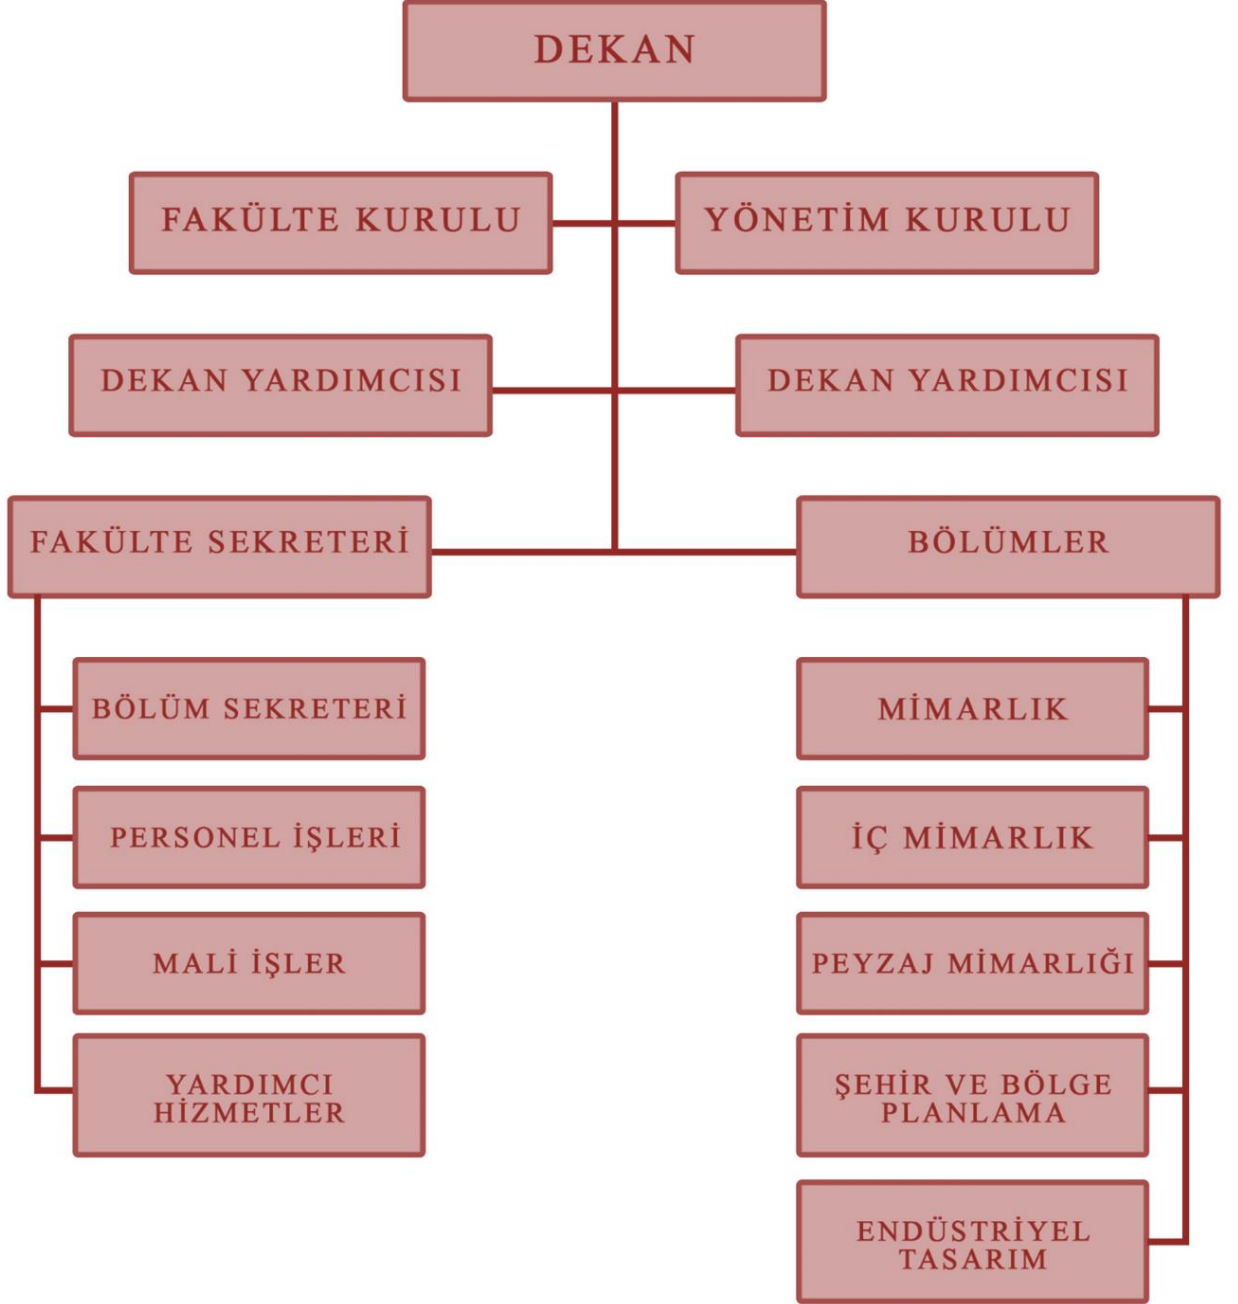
DEKAN

FAKÜLTE KURULU

YÖNETİM KURULU

DEKAN YARDIMCISI

DEKAN YARDIMCISI

FAKÜLTE SEKRETERİ

BÖLÜMLER

BÖLÜM SEKRETERİ

PERSONEL İŞLERİ

MALİ İŞLER

YARDIMCI HİZMETLER

MİMARLIK

İÇ MİMARLIK

PEYZAJ MİMARLIĞI

ŞEHİR VE BÖLGE PLANLAMA

ENDÜSTRİYEL TASARIM